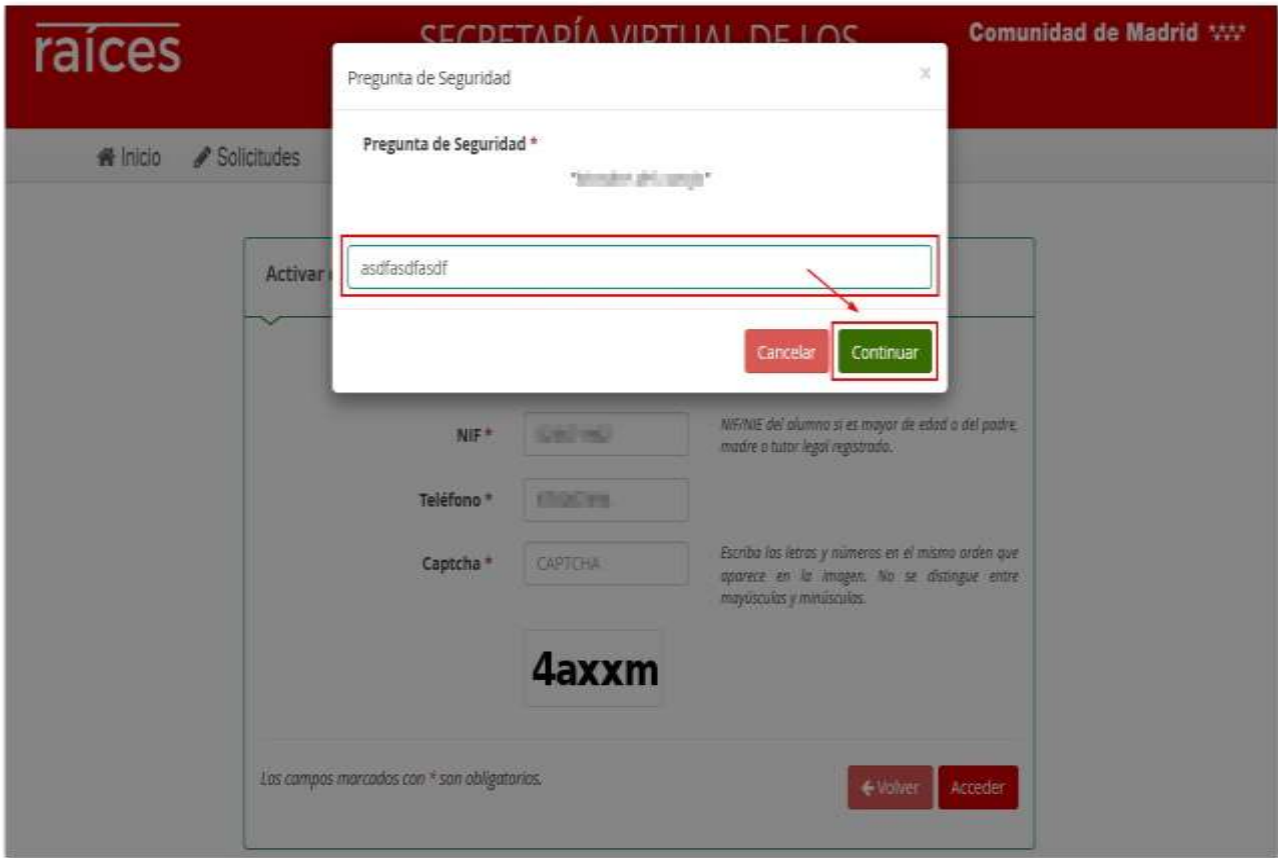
raíces

SECRETARÍA VIRTUAL DE LOS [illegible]

Comunidad de Madrid

Inicio Solicitudes

Pregunta de Seguridad ×

Pregunta de Seguridad *

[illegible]

asdfasdfasdf

Cancelar Continuar

Activar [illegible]

NIF * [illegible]

NIF/NIE del alumno si es mayor de edad o del padre, madre o tutor legal registrado.

Teléfono * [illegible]

Captcha * CAPTCHA

Escriba las letras y números en el mismo orden que aparece en la imagen. No se distingue entre mayúsculas y minúsculas.

4axxm

Los campos marcados con * son obligatorios.

← Volver Acceder